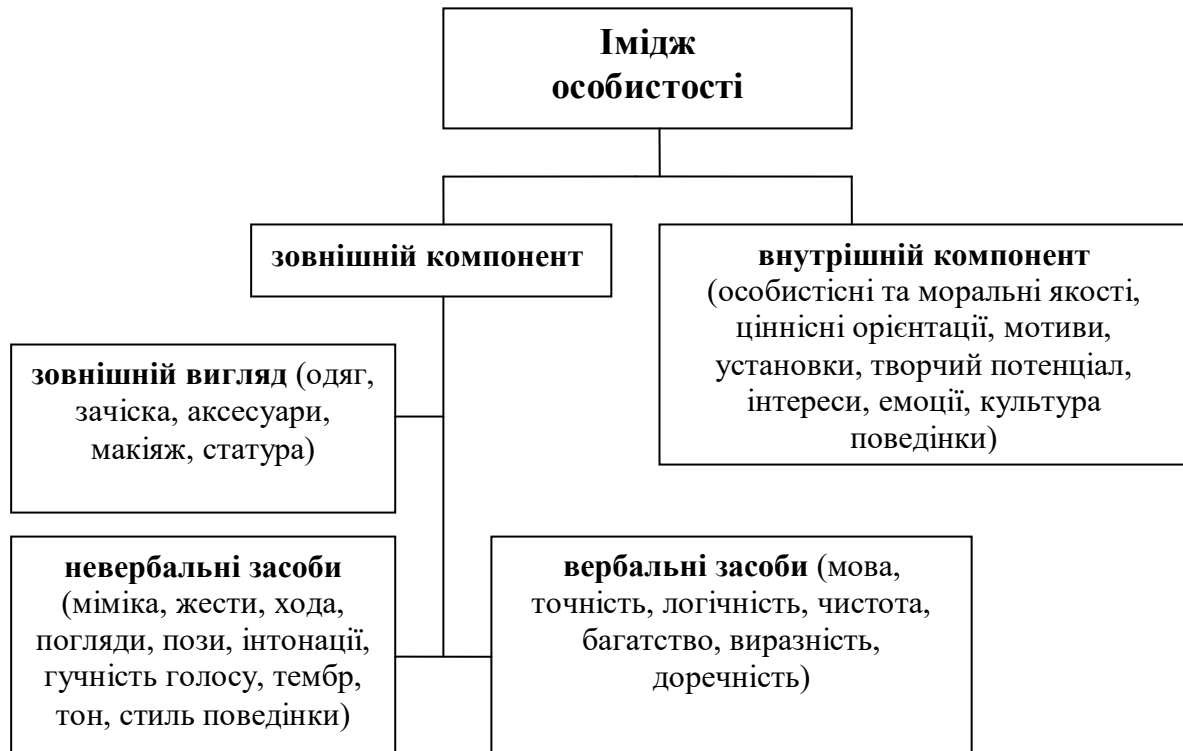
Імідж особистості

зовнішній компонент

внутрішній компонент (особистісні та моральні якості, ціннісні орієнтації, мотиви, установки, творчий потенціал, інтереси, емоції, культура поведінки)

зовнішній вигляд (одяг, зачіска, аксесуари, макіяж, статура)

невербальні засоби (міміка, жести, хода, погляди, пози, інтонації, гучність голосу, тембр, тон, стиль поведінки)

вербальні засоби (мова, точність, логічність, чистота, багатство, виразність, доречність)